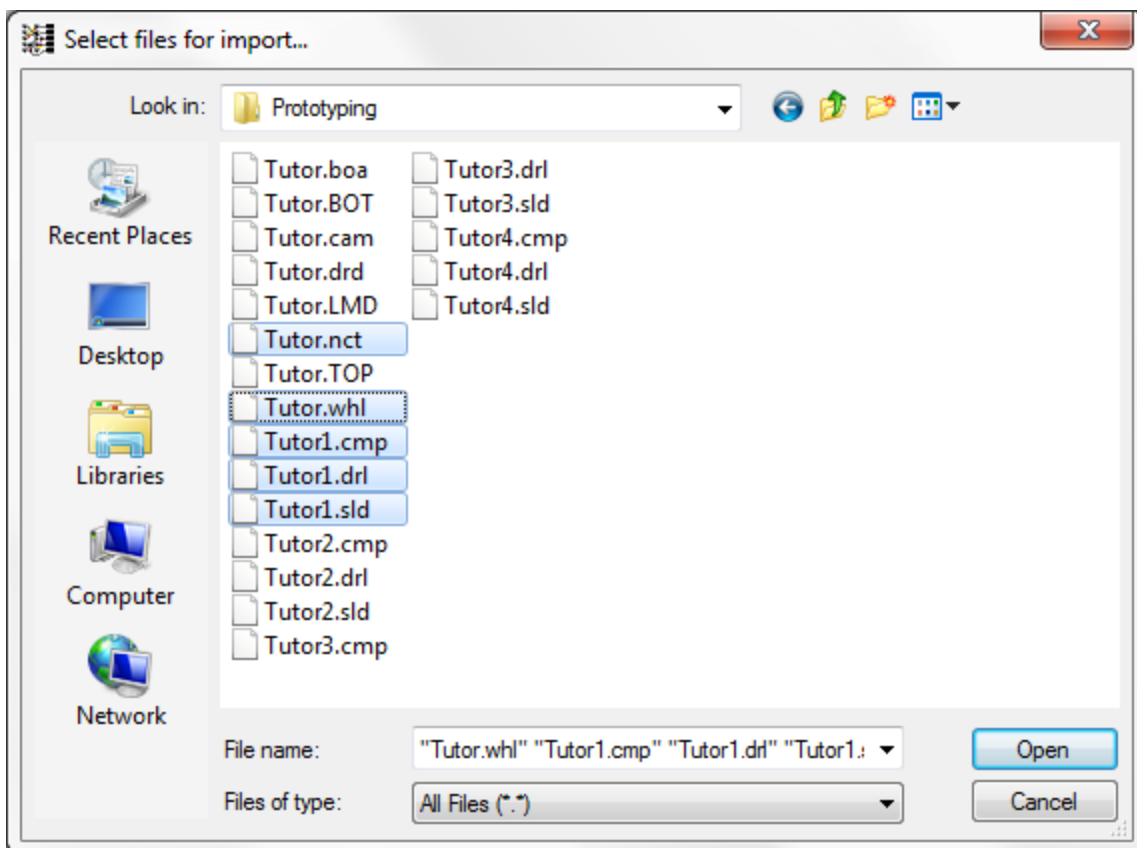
Select files for import...

Look in: Prototyping

Recent Places
Desktop
Libraries
Computer
Network

Tutor.boa
Tutor.BOT
Tutor.cam
Tutor.drd
Tutor.LMD
Tutor.nct
Tutor.TOP
Tutor.whl
Tutor1.cmp
Tutor1.drl
Tutor1.sld
Tutor2.cmp
Tutor2.drl
Tutor2.sld
Tutor3.cmp
Tutor3.drl
Tutor3.sld
Tutor4.cmp
Tutor4.drl
Tutor4.sld

File name: "Tutor.whl" "Tutor1.cmp" "Tutor1.drl" "Tutor1.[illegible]
Files of type: All Files (*.*)

Open
Cancel